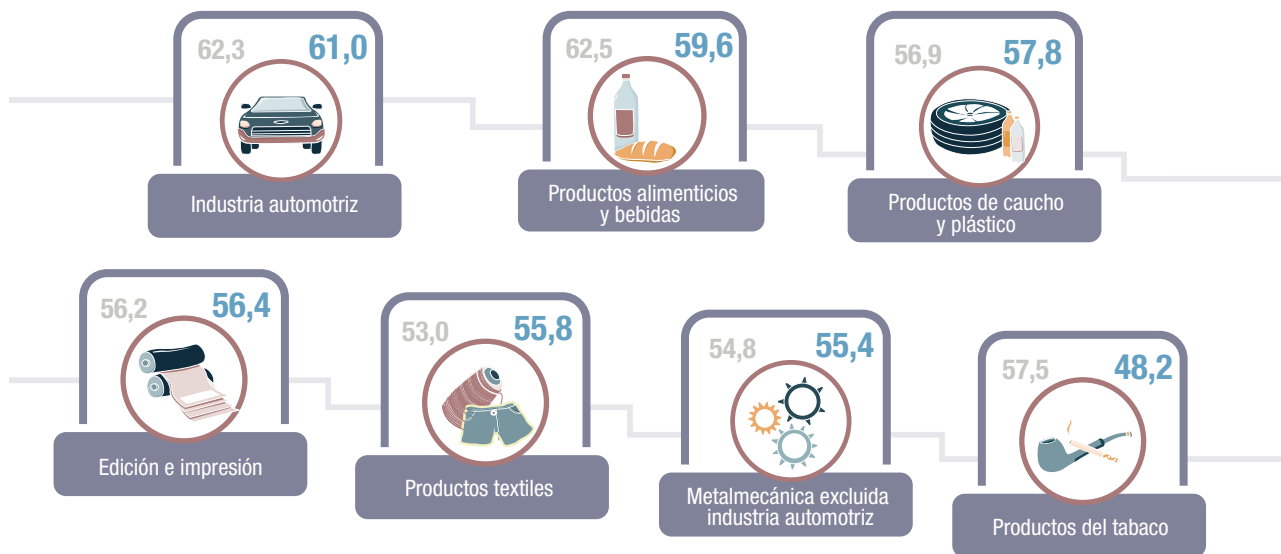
62,3 61,0
Industria automotriz

62,5 59,6
Productos alimenticios y bebidas

56,9 57,8
Productos de caucho y plástico

56,2 56,4
Edición e impresión

53,0 55,8
Productos textiles

54,8 55,4
Metalmecánica excluida industria automotriz

57,5 48,2
Productos del tabaco